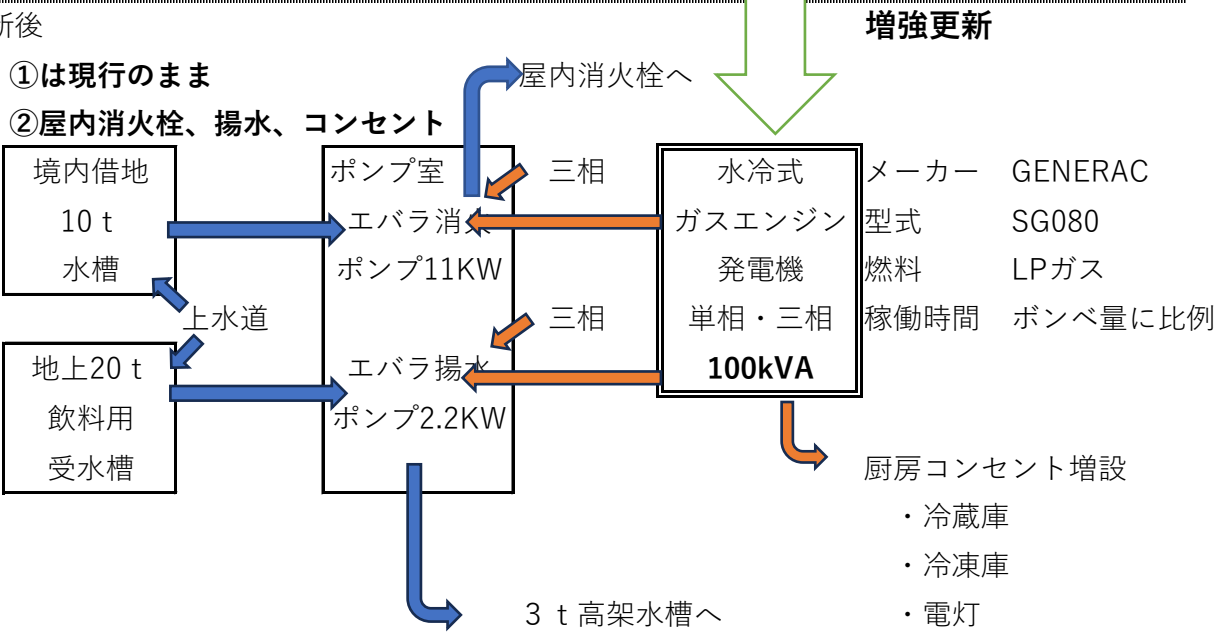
斤後

増強更新

①は現行のまま

②屋内消火栓、揚水、コンセント

屋内消火栓へ

境内借地
10ｔ
水槽

ポンプ室
エバラ消
ポンプ11KW

三相

水冷式
ガスエンジン
発電機
単相・三相
**100kVA**

メーカー　GENERAC
型式　SG080
燃料　LPガス
稼働時間　ボンベ量に比例

上水道

三相

地上20ｔ
飲料用
受水槽

エバラ揚水
ポンプ2.2KW

厨房コンセント増設
・冷蔵庫
・冷凍庫
・電灯

３ｔ高架水槽へ